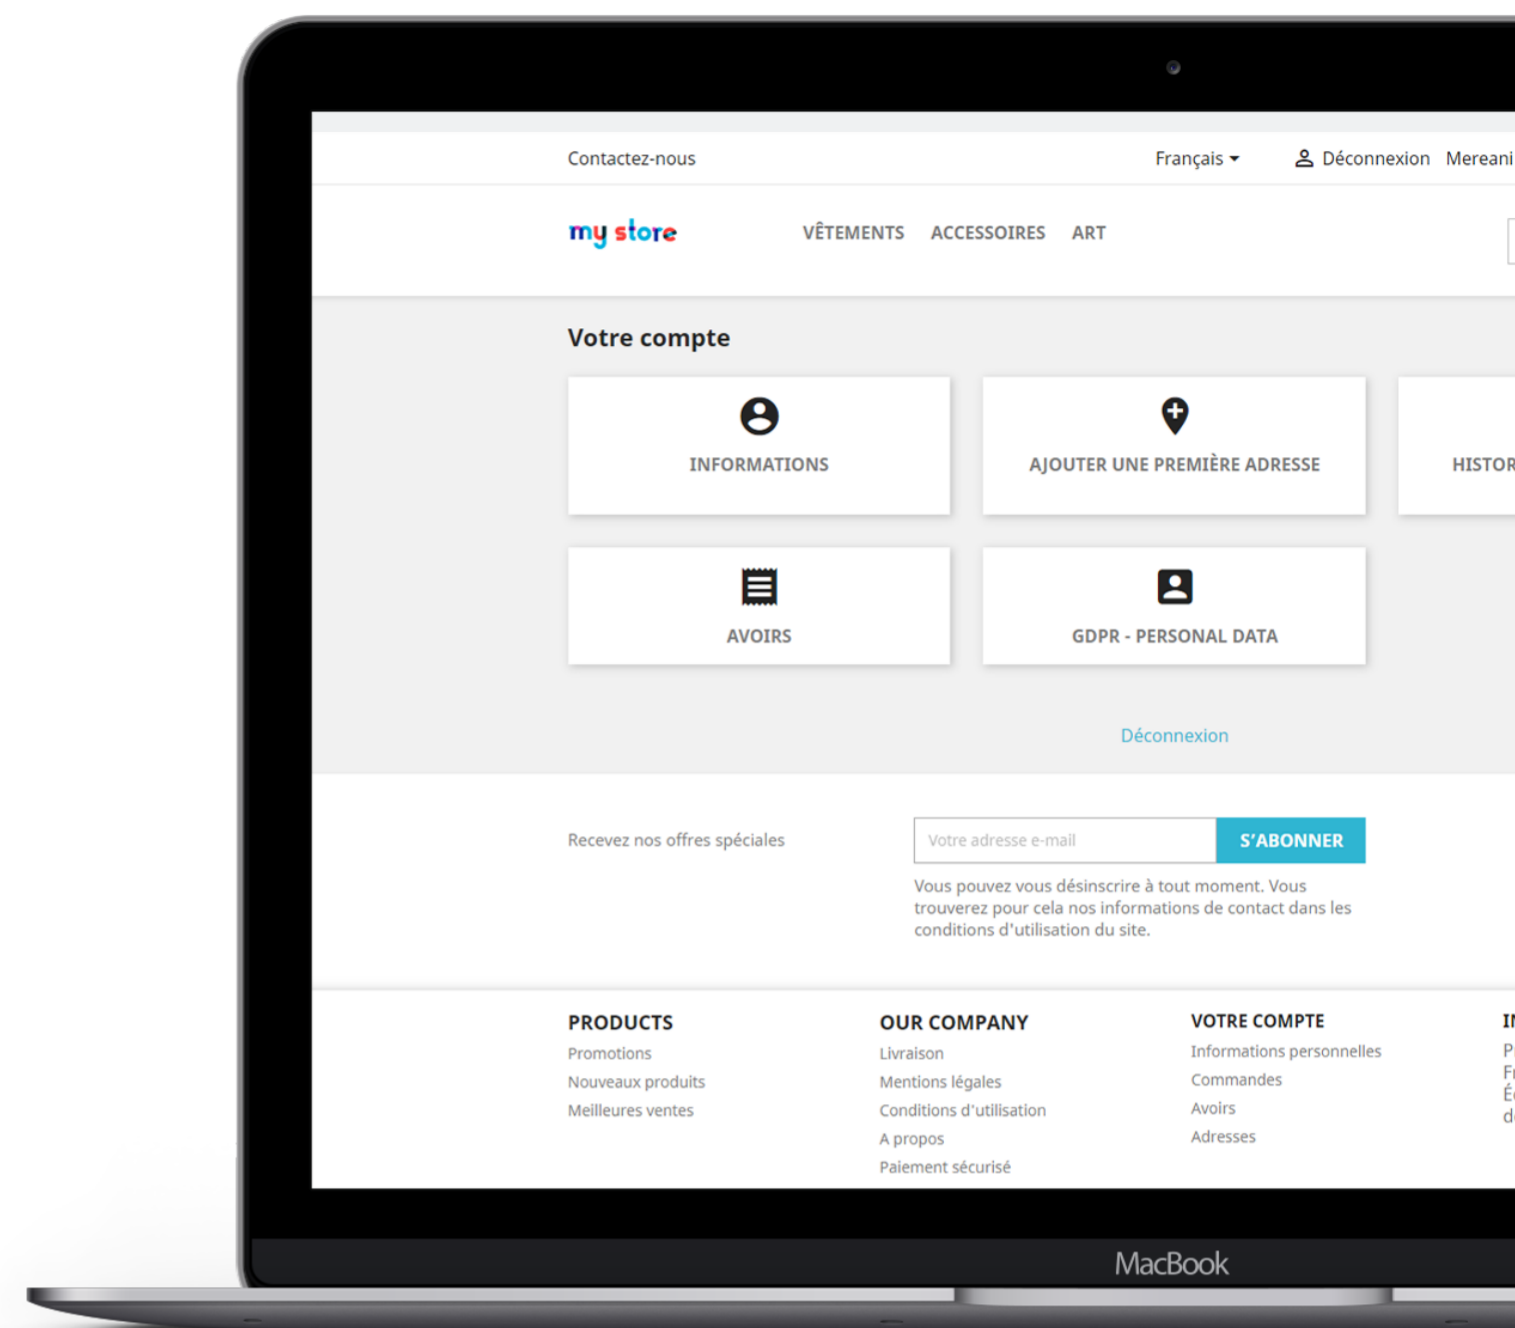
Contactez-nous

Français

Déconnexion Mereani

my store

VÊTEMENTS ACCESSOIRES ART

Votre compte

INFORMATIONS

AJOUTER UNE PREMIÈRE ADRESSE

HISTOR

AVOIRS

GDPR - PERSONAL DATA

Déconnexion

Recevez nos offres spéciales

Votre adresse e-mail

S'ABONNER

Vous pouvez vous désinscrire à tout moment. Vous trouverez pour cela nos informations de contact dans les conditions d'utilisation du site.

PRODUCTS
Promotions
Nouveaux produits
Meilleures ventes

OUR COMPANY
Livraison
Mentions légales
Conditions d'utilisation
A propos
Paiement sécurisé

VOTRE COMPTE
Informations personnelles
Commandes
Avoirs
Adresses

I
P
F
É
d

MacBook